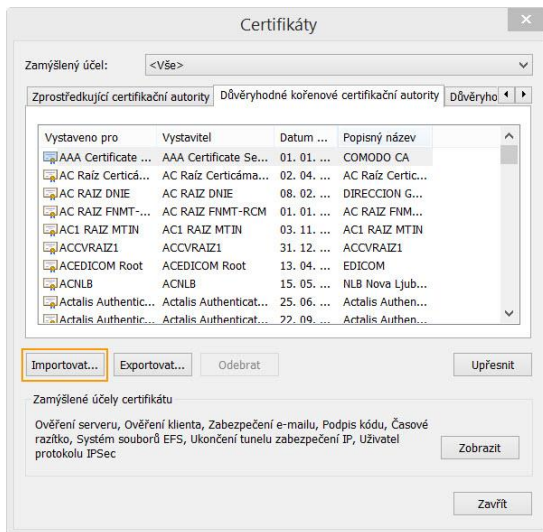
Certifikáty

Zamýšlený účel: <Vše>

Zprostředkující certifikační autority | Důvěryhodné kořenové certifikační autority | Důvěryho

| Vystaveno pro | Vystavitel | Datum ... | Popisný název |
|---|---|---|---|
| AAA Certificate ... | AAA Certificate Se... | 01. 01. ... | COMODO CA |
| AC Raíz Certicá... | AC Raíz Certicáma... | 02. 04. ... | AC Raíz Certic... |
| AC RAIZ DNIE | AC RAIZ DNIE | 08. 02. ... | DIRECCION G... |
| AC RAIZ FNMT-... | AC RAIZ FNMT-RCM | 01. 01. ... | AC RAIZ FNM... |
| AC1 RAIZ MTIN | AC1 RAIZ MTIN | 03. 11. ... | AC1 RAIZ MTIN |
| ACCVRAIZ1 | ACCVRAIZ1 | 31. 12. ... | ACCVRAIZ1 |
| ACEDICOM Root | ACEDICOM Root | 13. 04. ... | EDICOM |
| ACNLB | ACNLB | 15. 05. ... | NLB Nova Ljub... |
| Actalis Authentic... | Actalis Authenticat... | 25. 06. ... | Actalis Authen... |
| Actalis Authentic... | Actalis Authenticat... | 22. 09. ... | Actalis Authen... |

Importovat... Exportovat... Odebrat Upřesnit

Zamýšlené účely certifikátu

Ověření serveru, Ověření klienta, Zabezpečení e-mailu, Podpis kódu, Časové razítko, Systém souborů EFS, Ukončení tunelu zabezpečení IP, Uživatel protokolu IPSec

Zobrazit

Zavřít